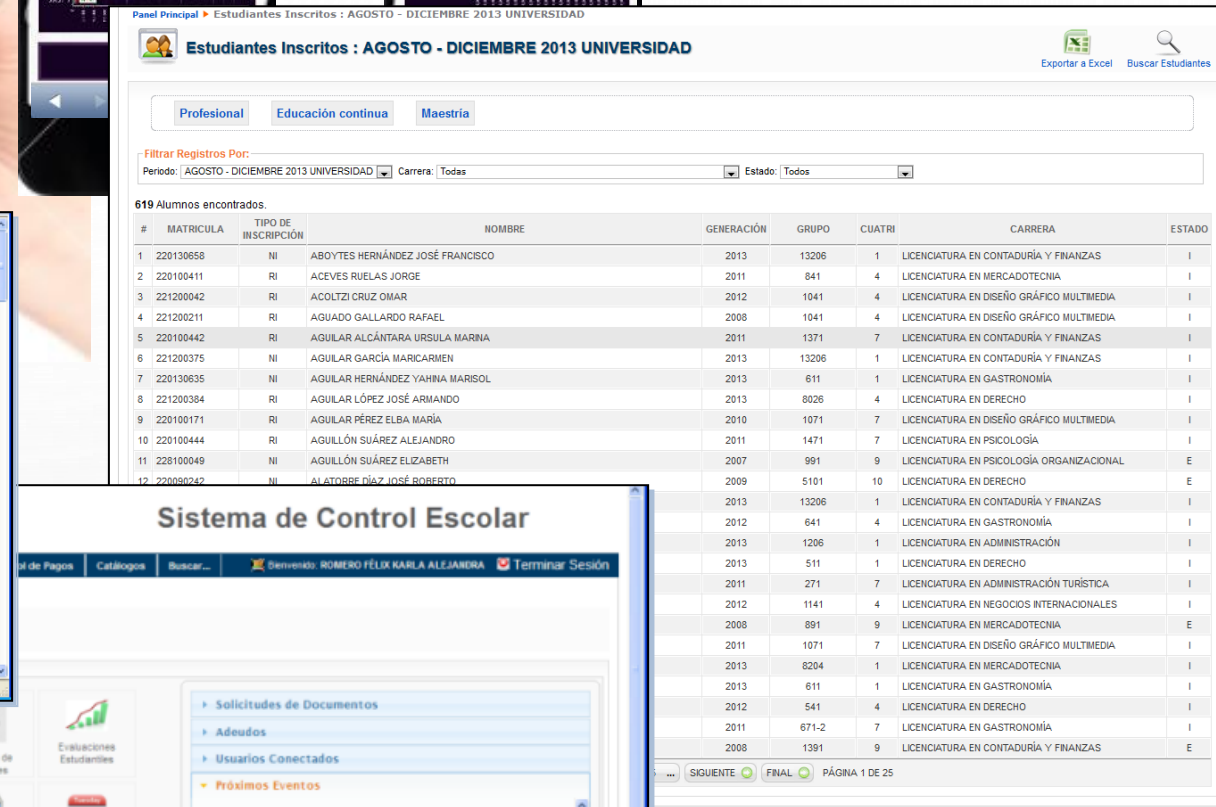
Panel Principal ▸ Estudiantes Inscritos : AGOSTO - DICIEMBRE 2013 UNIVERSIDAD

Estudiantes Inscritos : AGOSTO - DICIEMBRE 2013 UNIVERSIDAD

Exportar a Excel Buscar Estudiantes

Profesional Educación continua Maestría

Filtrar Registros Por:
Periodo: AGOSTO - DICIEMBRE 2013 UNIVERSIDAD Carrera: Todas Estado: Todos

619 Alumnos encontrados.

| # | MATRICULA | TIPO DE INSCRIPCIÓN | NOMBRE | GENERACIÓN | GRUPO | CUATRI | CARRERA | ESTADO |
|---|---|---|---|---|---|---|---|---|
| 1 | 220130658 | NI | ABOYTES HERNÁNDEZ JOSÉ FRANCISCO | 2013 | 13206 | 1 | LICENCIATURA EN CONTADURÍA Y FINANZAS | I |
| 2 | 220100411 | RI | ACEVES RUELAS JORGE | 2011 | 841 | 4 | LICENCIATURA EN MERCADOTECNIA | I |
| 3 | 221200042 | RI | ACOLTZI CRUZ OMAR | 2012 | 1041 | 4 | LICENCIATURA EN DISEÑO GRÁFICO MULTIMEDIA | I |
| 4 | 221200211 | RI | AGUADO GALLARDO RAFAEL | 2008 | 1041 | 4 | LICENCIATURA EN DISEÑO GRÁFICO MULTIMEDIA | I |
| 5 | 220100442 | RI | AGUILAR ALCÁNTARA URSULA MARINA | 2011 | 1371 | 7 | LICENCIATURA EN CONTADURÍA Y FINANZAS | I |
| 6 | 221200375 | RI | AGUILAR GARCÍA MARICARMEN | 2013 | 13206 | 1 | LICENCIATURA EN CONTADURÍA Y FINANZAS | I |
| 7 | 220130635 | NI | AGUILAR HERNÁNDEZ YAHINA MARISOL | 2013 | 611 | 1 | LICENCIATURA EN GASTRONOMÍA | I |
| 8 | 221200384 | RI | AGUILAR LÓPEZ JOSÉ ARMANDO | 2013 | 8026 | 4 | LICENCIATURA EN DERECHO | I |
| 9 | 220100171 | RI | AGUILAR PÉREZ ELBA MARÍA | 2010 | 1071 | 7 | LICENCIATURA EN DISEÑO GRÁFICO MULTIMEDIA | I |
| 10 | 220100444 | RI | AGUILLÓN SUÁREZ ALEJANDRO | 2011 | 1471 | 7 | LICENCIATURA EN PSICOLOGÍA | I |
| 11 | 228100049 | NI | AGUILLÓN SUÁREZ ELIZABETH | 2007 | 991 | 9 | LICENCIATURA EN PSICOLOGÍA ORGANIZACIONAL | E |
| 12 | 220090242 | NI | ALATORRE DÍAZ JOSÉ ROBERTO | 2009 | 5101 | 10 | LICENCIATURA EN DERECHO | E |
| | | | | 2013 | 13206 | 1 | LICENCIATURA EN CONTADURÍA Y FINANZAS | I |
| | | | | 2012 | 641 | 4 | LICENCIATURA EN GASTRONOMÍA | I |
| | | | | 2013 | 1206 | 1 | LICENCIATURA EN ADMINISTRACIÓN | I |
| | | | | 2013 | 511 | 1 | LICENCIATURA EN DERECHO | I |
| | | | | 2011 | 271 | 7 | LICENCIATURA EN ADMINISTRACIÓN TURÍSTICA | I |
| | | | | 2012 | 1141 | 4 | LICENCIATURA EN NEGOCIOS INTERNACIONALES | I |
| | | | | 2008 | 891 | 9 | LICENCIATURA EN MERCADOTECNIA | E |
| | | | | 2011 | 1071 | 7 | LICENCIATURA EN DISEÑO GRÁFICO MULTIMEDIA | I |
| | | | | 2013 | 8204 | 1 | LICENCIATURA EN MERCADOTECNIA | I |
| | | | | 2013 | 611 | 1 | LICENCIATURA EN GASTRONOMÍA | I |
| | | | | 2012 | 541 | 4 | LICENCIATURA EN DERECHO | I |
| | | | | 2011 | 671-2 | 7 | LICENCIATURA EN GASTRONOMÍA | I |
| | | | | 2008 | 1391 | 9 | LICENCIATURA EN CONTADURÍA Y FINANZAS | E |

... SIGUIENTE FINAL PÁGINA 1 DE 25

Sistema de Control Escolar

ol de Pagos Catálogos Buscar... Bienvenido: ROMERO FÉLIX KARLA ALEJANDRA Terminar Sesión

Evaluaciones Estudiantes

Solicitudes de Documentos
Adeudos
Usuarios Conectados
Próximos Eventos